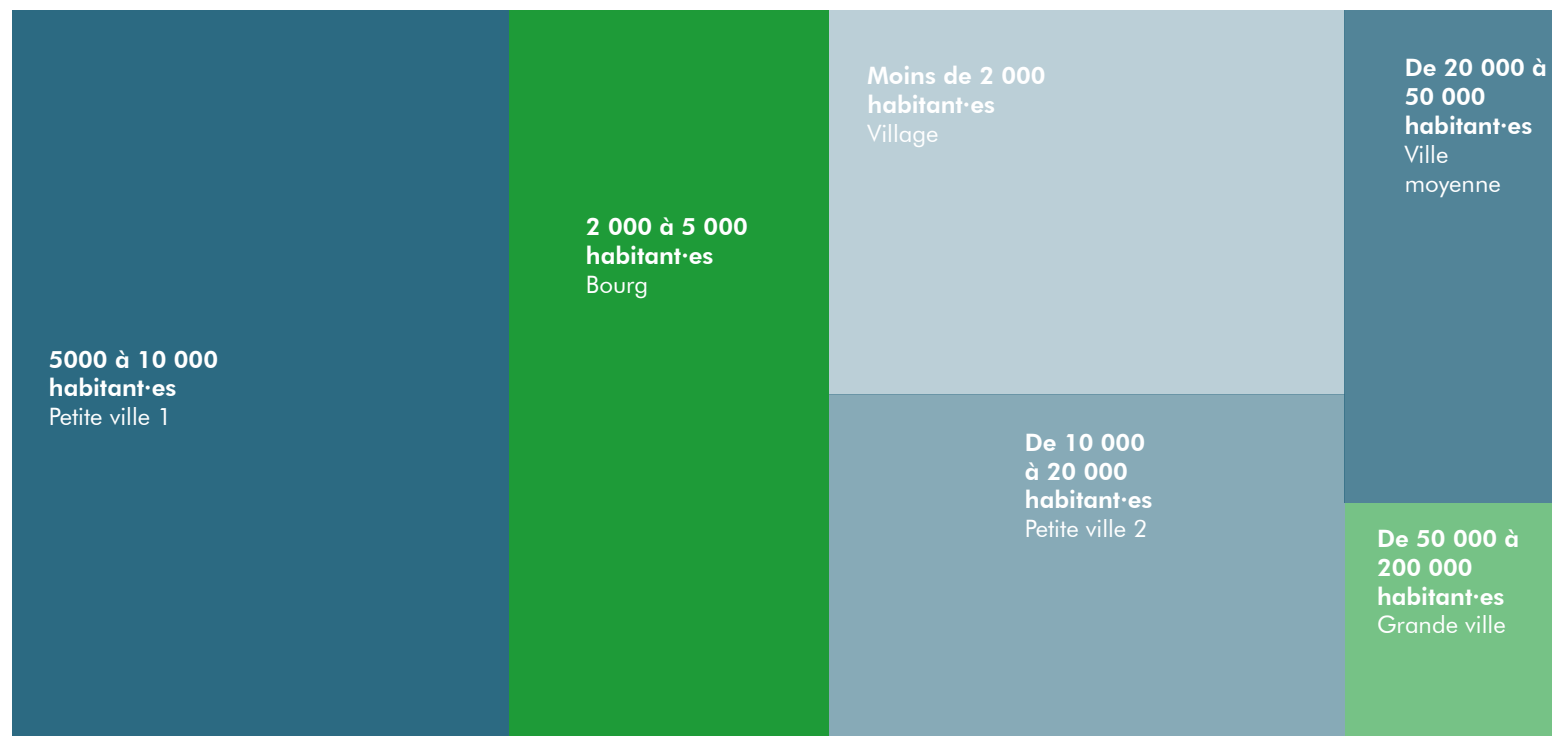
5000 à 10 000 habitant·es
Petite ville 1

2 000 à 5 000 habitant·es
Bourg

Moins de 2 000 habitant·es
Village

De 10 000 à 20 000 habitant·es
Petite ville 2

De 20 000 à 50 000 habitant·es
Ville moyenne

De 50 000 à 200 000 habitant·es
Grande ville